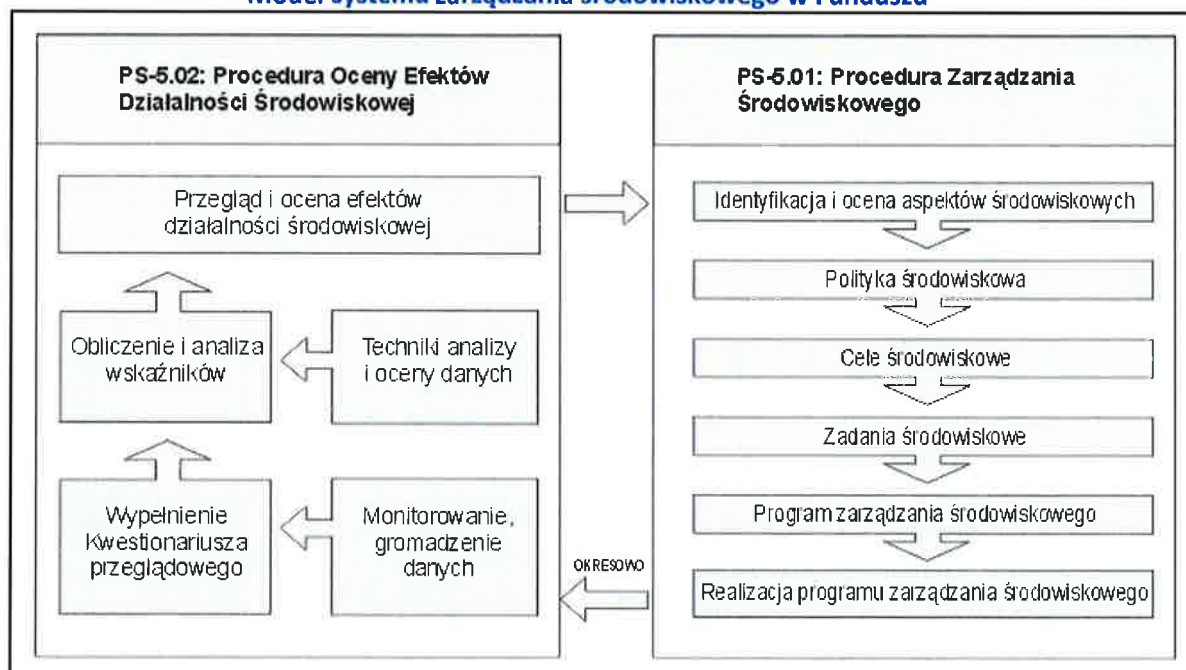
Model systemu zarządzania środowiskowego w Funduszu

PS-5.02: Procedura Oceny Efektów Działalności Środowiskowej

Przegląd i ocena efektów działalności środowiskowej

Obliczenie i analiza wskaźników

Techniki analizy i oceny danych

Wypełnienie Kwestionariusza przeglądowego

Monitorowanie, gromadzenie danych

PS-5.01: Procedura Zarządzania Środowiskowego

Identyfikacja i ocena aspektów środowiskowych

Polityka środowiskowa

Cele środowiskowe

Zadania środowiskowe

Program zarządzania środowiskowego

Realizacja programu zarządzania środowiskowego

OKRESOWO